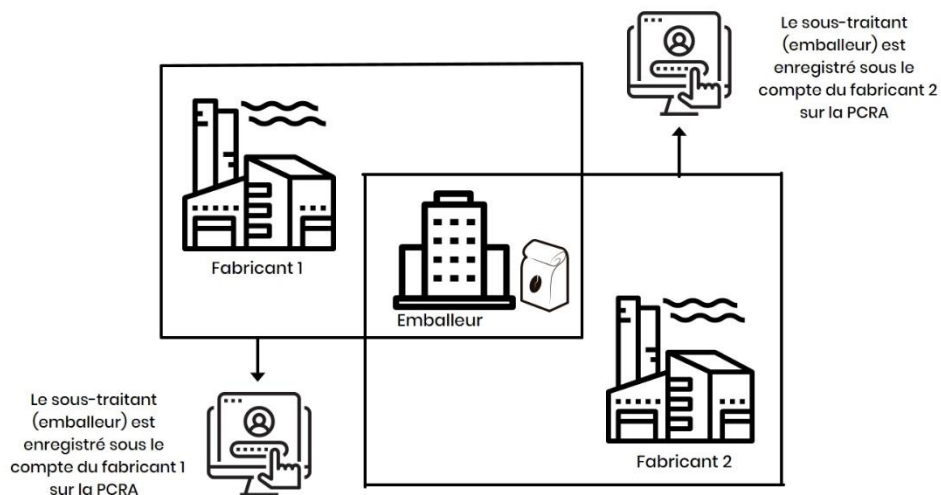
Le sous-traitant (emballeur) est enregistré sous le compte du fabricant 2 sur la PCRA

Fabricant 1

Emballeur

Fabricant 2

Le sous-traitant (emballeur) est enregistré sous le compte du fabricant 1 sur la PCRA